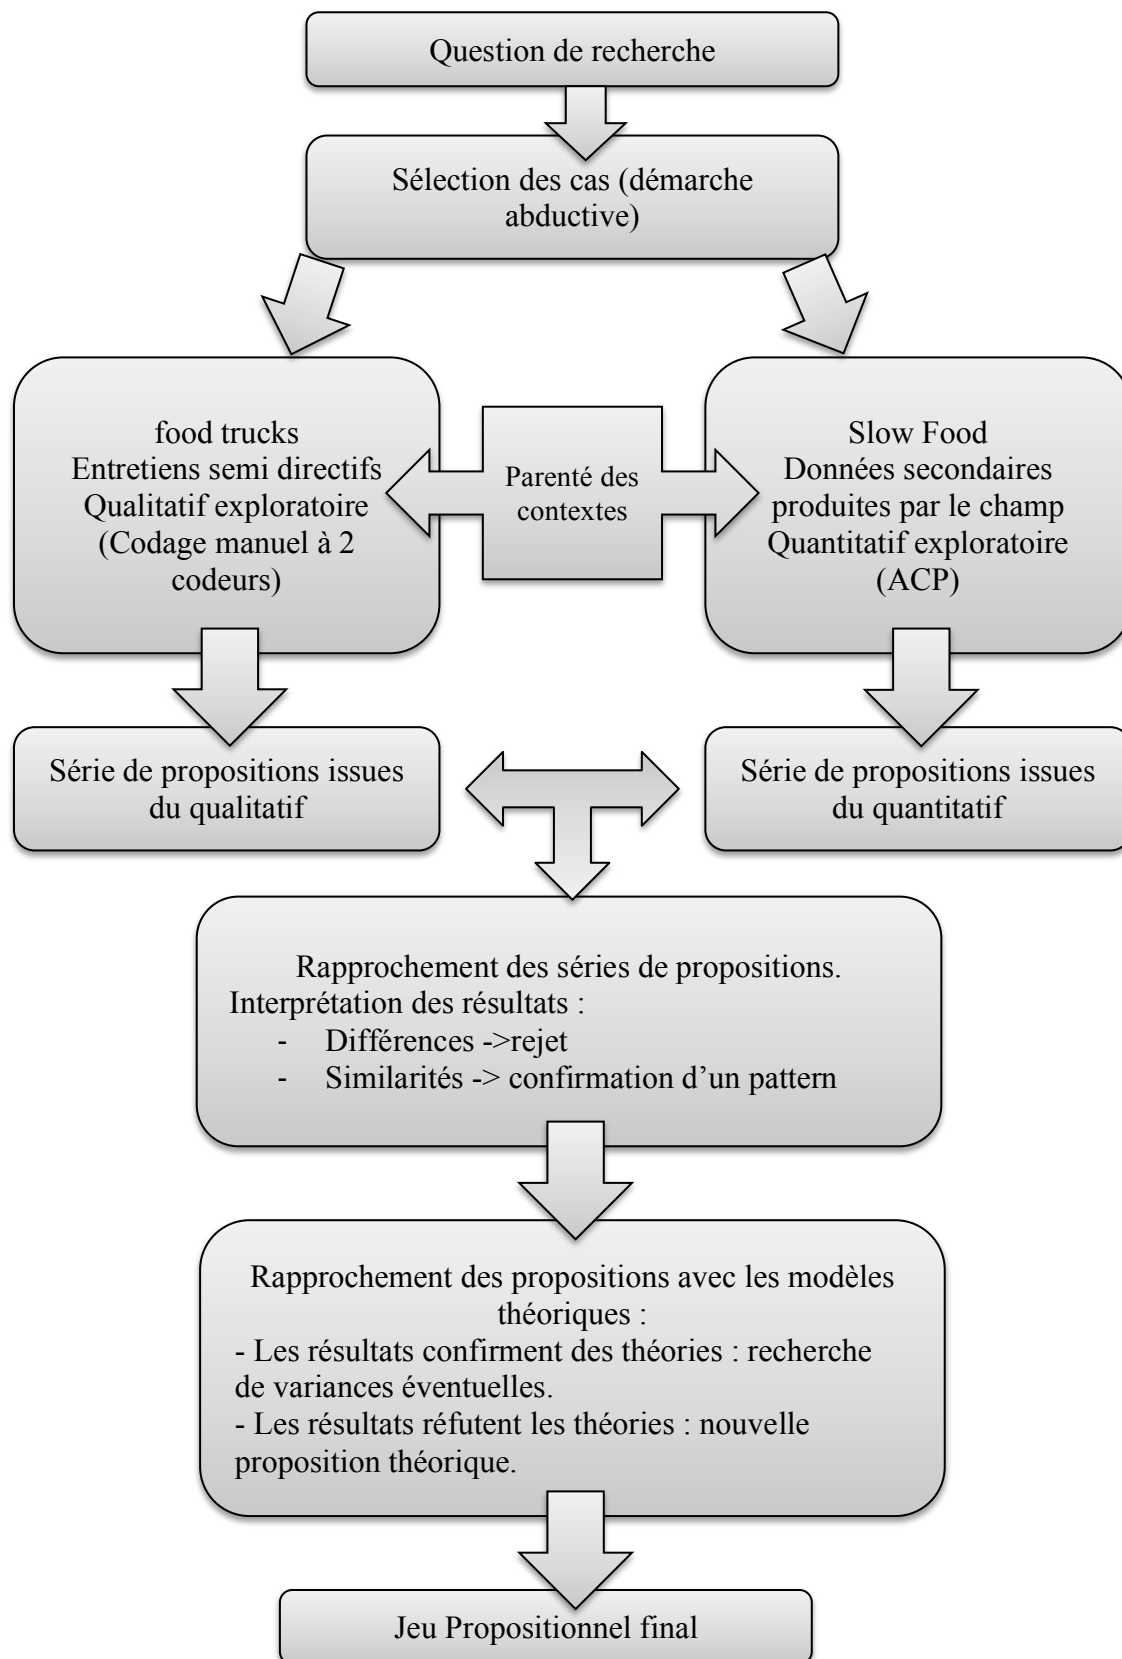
Question de recherche

Sélection des cas (démarche abductive)

food trucks
Entretiens semi directifs
Qualitatif exploratoire
(Codage manuel à 2 codeurs)

Parenté des contextes

Slow Food
Données secondaires produites par le champ
Quantitatif exploratoire
(ACP)

Série de propositions issues du qualitatif

Série de propositions issues du quantitatif

Rapprochement des séries de propositions.
Interprétation des résultats :
- Différences ->rejet
- Similarités -> confirmation d'un pattern

Rapprochement des propositions avec les modèles théoriques :
- Les résultats confirment des théories : recherche de variances éventuelles.
- Les résultats réfutent les théories : nouvelle proposition théorique.

Jeu Propositionnel final